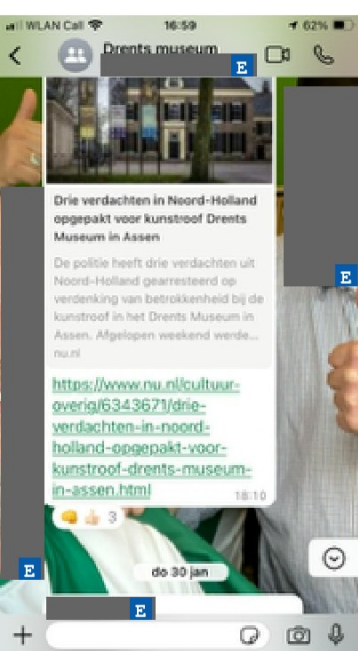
WLAN Cal 16:59 62%
Drents museum
E
E
Drie verdachten in Noord-Holland opgepakt voor kunstroof Drents Museum in Assen
De politie heeft drie verdachten uit Noord-Holland gearresteerd op verdenking van betrokkenheid bij de kunstroof in het Drents Museum in Assen. Afgelopen weekend werde...
nu.nl
https://www.nu.nl/cultuur-overig/6343671/drie-verdachten-in-noord-holland-opgepakt-voor-kunstroof-drents-museum-in-assen.html
18:10
3
E
do 30 jan
E